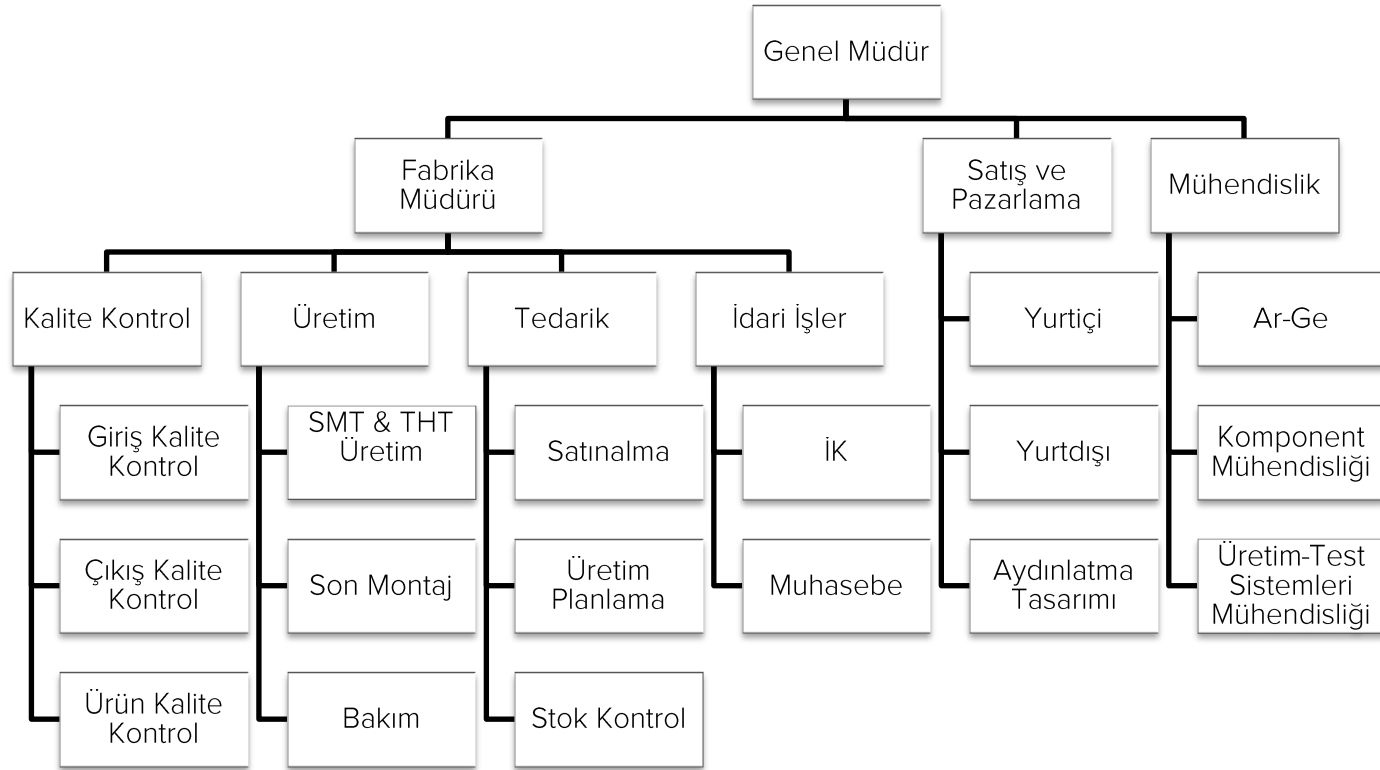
Genel Müdür

Fabrika Müdürü

Satış ve Pazarlama

Mühendislik

Kalite Kontrol

Üretim

Tedarik

İdari İşler

Yurtiçi

Ar-Ge

Giriş Kalite Kontrol

SMT & THT Üretim

Satınalma

İK

Yurtdışı

Komponent Mühendisliği

Çıkış Kalite Kontrol

Son Montaj

Üretim Planlama

Muhasebe

Aydınlatma Tasarımı

Üretim-Test Sistemleri Mühendisliği

Ürün Kalite Kontrol

Bakım

Stok Kontrol